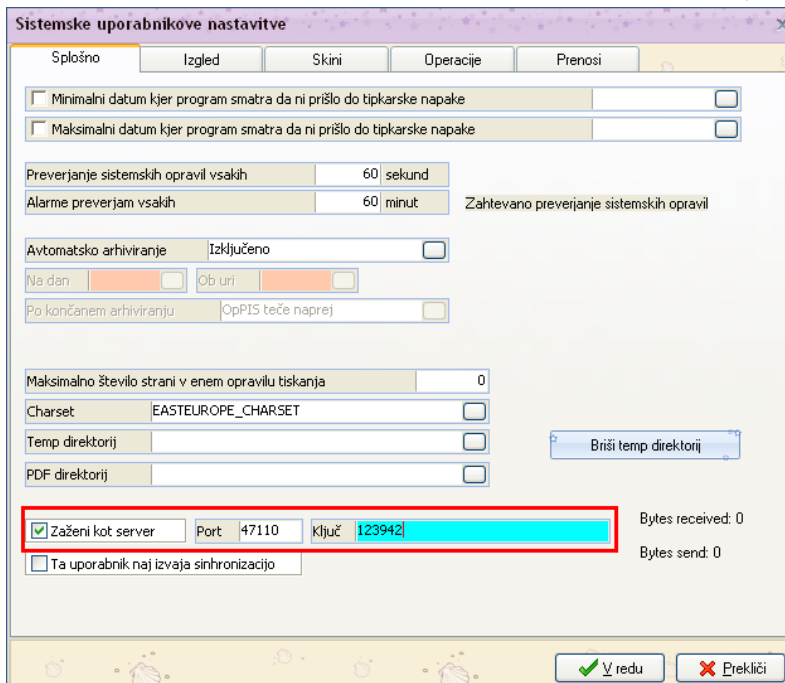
Sistemske uporabnikove nastavitve

Splošno | Izgled | Skini | Operacije | Prenosi

Minimalni datum kjer program smatra da ni prišlo do tipkarske napake

Maksimalni datum kjer program smatra da ni prišlo do tipkarske napake

Preverjanje sistemskih opravil vsakih 60 sekund

Alarme preverjam vsakih 60 minut

Zahtevano preverjanje sistemskih opravil

Avtomatsko arhiviranje Izključeno

Na dan

Ob uri

Po končanem arhiviranju OpPIS teče naprej

Maksimalno število strani v enem opravilu tiskanja 0

Charset EASTEUROPE_CHARSET

Temp direktorij

Briši temp direktorij

PDF direktorij

Zaženi kot server Port 47110 Ključ 123942

Bytes received: 0

Bytes send: 0

Ta uporabnik naj izvaja sinhronizacijo

V redu

Prekliči